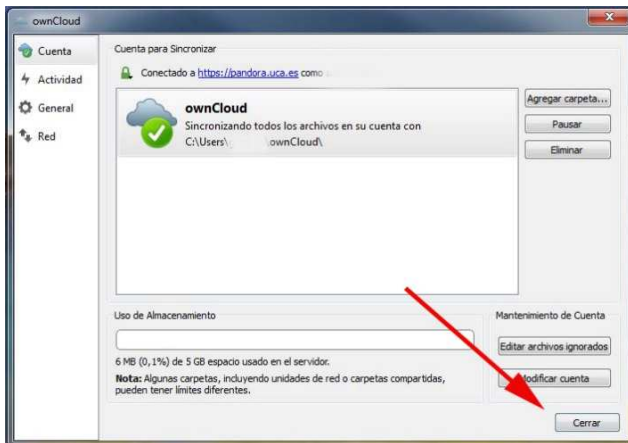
ownCloud

Cuenta
Actividad
General
Red

Cuenta para Sincronizar

Conectado a https://pandora.uca.es como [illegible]

ownCloud
Sincronizando todos los archivos en su cuenta con
C:\Users\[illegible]ownCloud\

Agregar carpeta...
Pausar
Eliminar

Uso de Almacenamiento

6 MB (0,1%) de 5 GB espacio usado en el servidor.

**Nota:** Algunas carpetas, incluyendo unidades de red o carpetas compartidas, pueden tener límites diferentes.

Mantenimiento de Cuenta

Editar archivos ignorados
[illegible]odificar cuenta

Cerrar